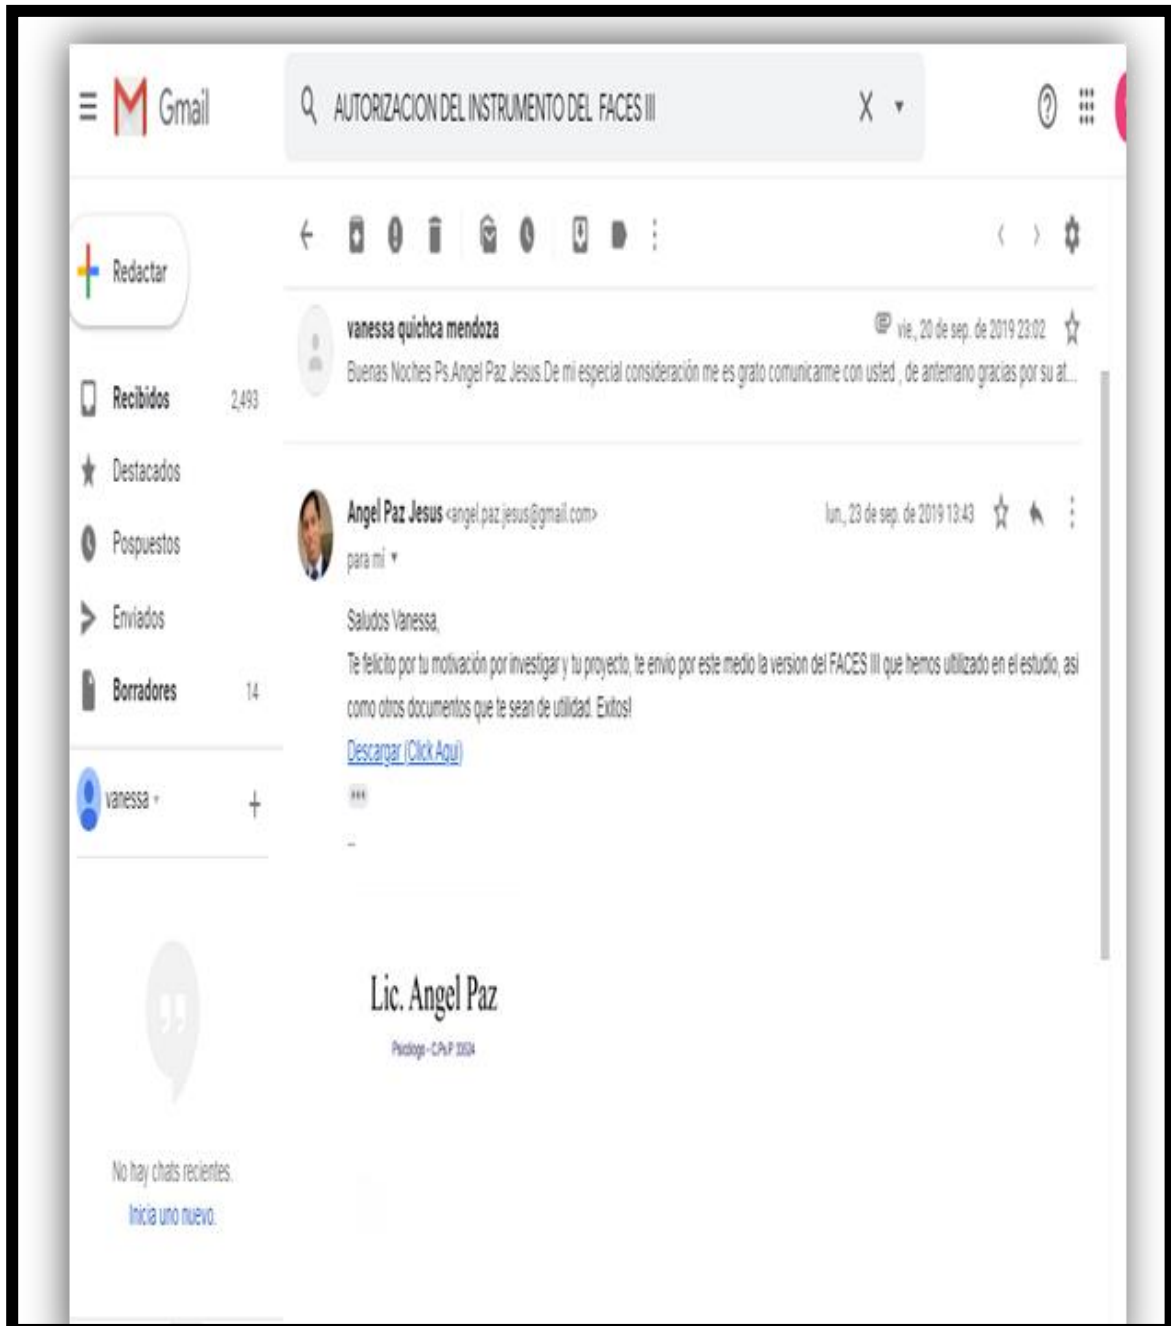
Gmail

AUTORIZACION DEL INSTRUMENTO DEL FACES III

Redactar

Recibidos 2,493

Destacados

Pospuestos

Enviados

Borradores 14

vanessa

No hay chats recientes.
Inicia uno nuevo.

vanessa quichca mendoza
vie., 20 de sep. de 2019 23:02
Buenas Noches Ps.Angel Paz Jesus.De mi especial consideración me es grato comunicarme con usted , de antemano gracias por su at...

Angel Paz Jesus <angel.paz.jesus@gmail.com>
lun., 23 de sep. de 2019 13:43
para mí

Saludos Vanessa,
Te felicito por tu motivación por investigar y tu proyecto, te envio por este medio la version del FACES III que hemos utilizado en el estudio, asi como otros documentos que te sean de utilidad. Exitos!
Descargar (Click Aqui)

--

Lic. Angel Paz
Psicologo - C.Ps.P. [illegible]